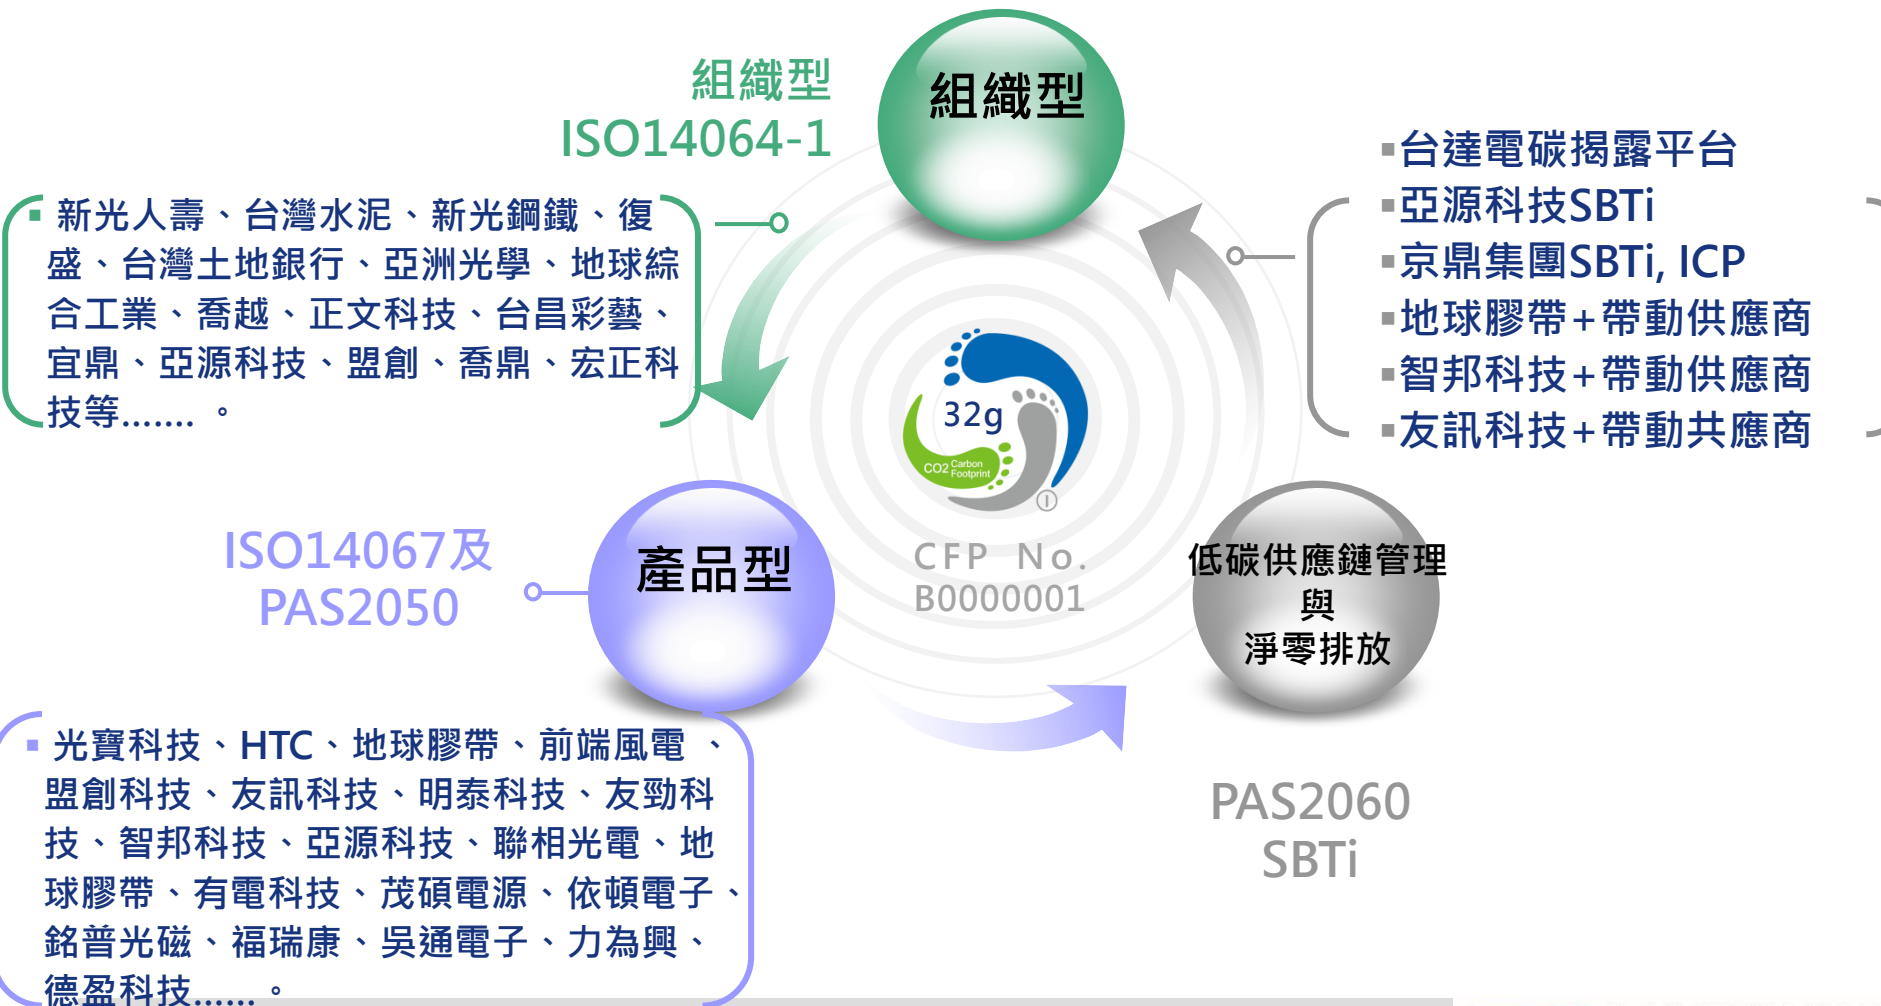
組織型
ISO14064-1

組織型

▪新光人壽、台灣水泥、新光鋼鐵、復盛、台灣土地銀行、亞洲光學、地球綜合工業、喬越、正文科技、台昌彩藝、宜鼎、亞源科技、盟創、喬鼎、宏正科技等……。

▪台達電碳揭露平台
▪亞源科技SBTi
▪京鼎集團SBTi, ICP
▪地球膠帶+帶動供應商
▪智邦科技+帶動供應商
▪友訊科技+帶動共應商

32g
CO2 Carbon Footprint
CFP No.
B0000001

ISO14067及
PAS2050

產品型

低碳供應鏈管理
與
淨零排放

▪光寶科技、HTC、地球膠帶、前端風電、盟創科技、友訊科技、明泰科技、友勁科技、智邦科技、亞源科技、聯相光電、地球膠帶、有電科技、茂碩電源、依頓電子、銘普光磁、福瑞康、吳通電子、力為興、德盈科技……。

PAS2060
SBTi